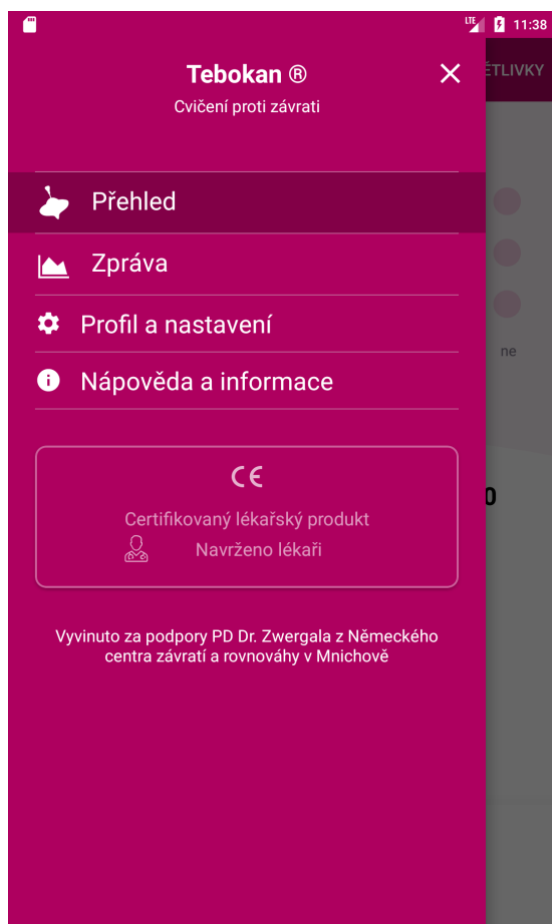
LTE 11:38

Tebokan ®

Cvičení proti závrati

ĚTLIVKY

Přehled

Zpráva

Profil a nastavení

Nápověda a informace

ne

CE

Certifikovaný lékařský produkt

Navrženo lékaři

0

Vyvinuto za podpory PD Dr. Zwergala z Německého centra závratí a rovnováhy v Mnichově